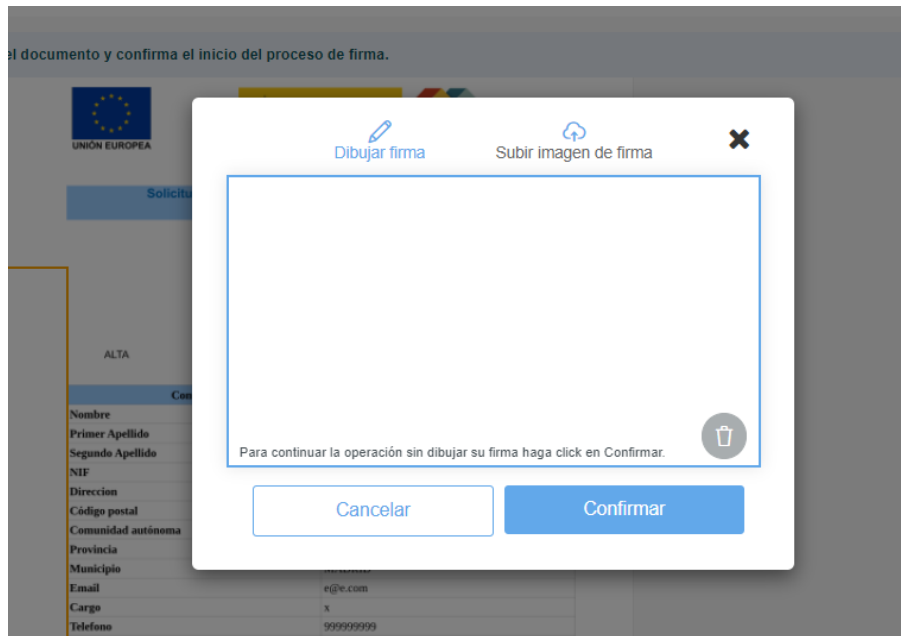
el documento y confirma el inicio del proceso de firma.

UNIÓN EUROPEA

Solicitu

ALTA

Con

Nombre
Primer Apellido
Segundo Apellido
NIF
Direccion
Código postal
Comunidad autónoma
Provincia
Municipio
Email e@e.com
Cargo x
Telefono 999999999

Dibujar firma

Subir imagen de firma

Para continuar la operación sin dibujar su firma haga click en Confirmar.

Cancelar

Confirmar